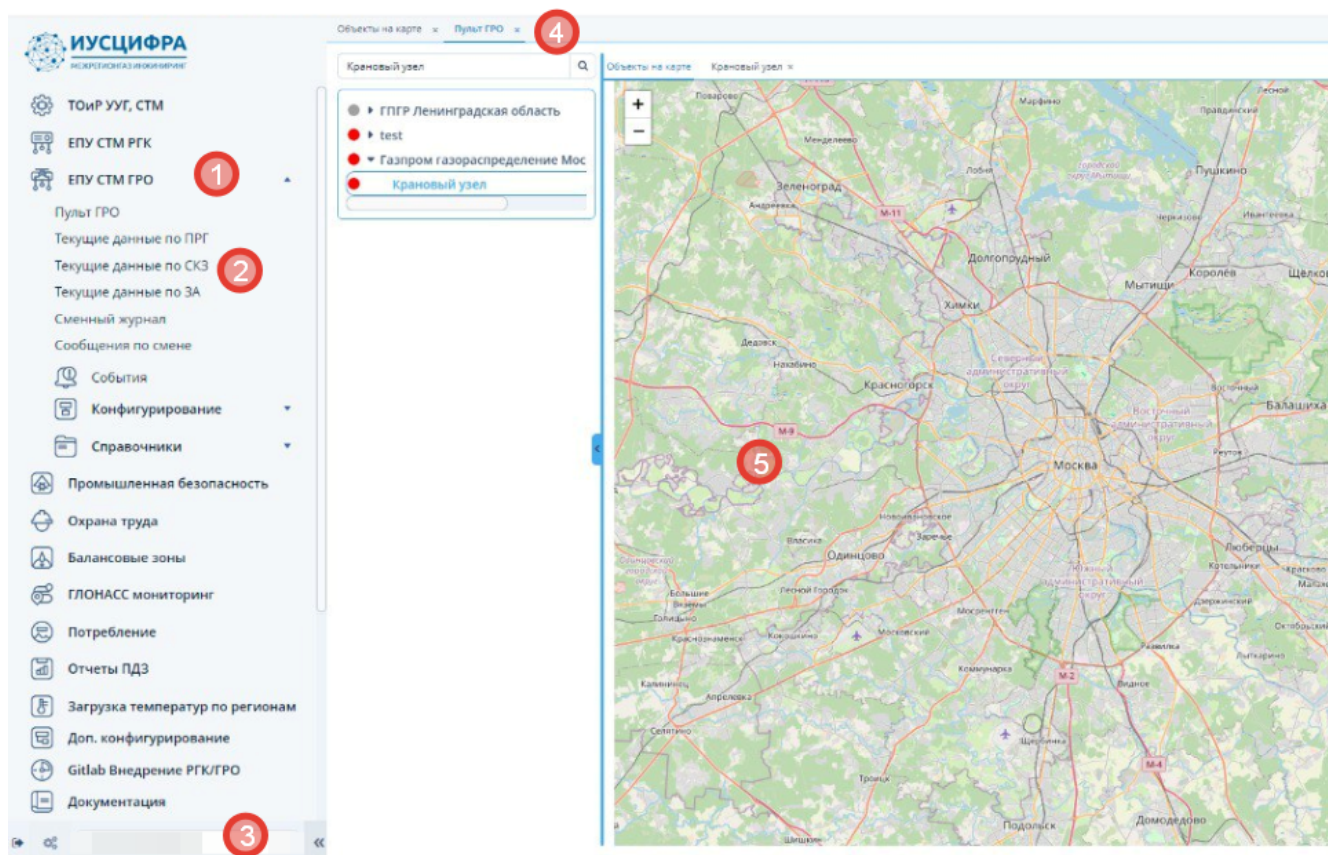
ИУСЦИФРА
МЕЖРЕГИОНГАЗ ИНЖИНИРИНГ

ТОиР УУГ, СТМ
ЕПУ СТМ РГК
ЕПУ СТМ ГРО
1
Пульт ГРО
Текущие данные по ПРГ
Текущие данные по СКЗ
2
Текущие данные по ЗА
Сменный журнал
Сообщения по смене
События
Конфигурирование
Справочники
Промышленная безопасность
Охрана труда
Балансовые зоны
ГЛОНАСС мониторинг
Потребление
Отчеты ПДЗ
Загрузка температур по регионам
Доп. конфигурирование
Gitlab Внедрение РГК/ГРО
Документация
3
«

Объекты на карте ×
Пульт ГРО ×
4

Крановый узел
ГПГР Ленинградская область
test
Газпром газораспределение Мос
Крановый узел

Объекты на карте
Крановый узел ×
+
−
5
Поварово
Менделеево
Марфино
Пушкино
Зеленоград
Андреевка
M-11
Лобня
Долгопрудный
Мытищи
Королёв
Щелково
Ивантеевка
Черкизово
Химки
Дедовск
Нахабино
Красногорск
Северный административный округ
Восточный административный округ
Балашиха
M-9
Москва
Реутов
Новоивановское
Заречье
Власиха
Одинцово
Люберцы
Котельники
Лесной Городок
Большие Вязёмы
Голицыно
Краснознаменск
Кокошкино
Московский
Мосрентген
Дзержинский
Коммунарка
M-2
Видное
Калининец
Апрелевка
Селятино
Щербинка
Троицк
M-4
Подольск
Домодедово